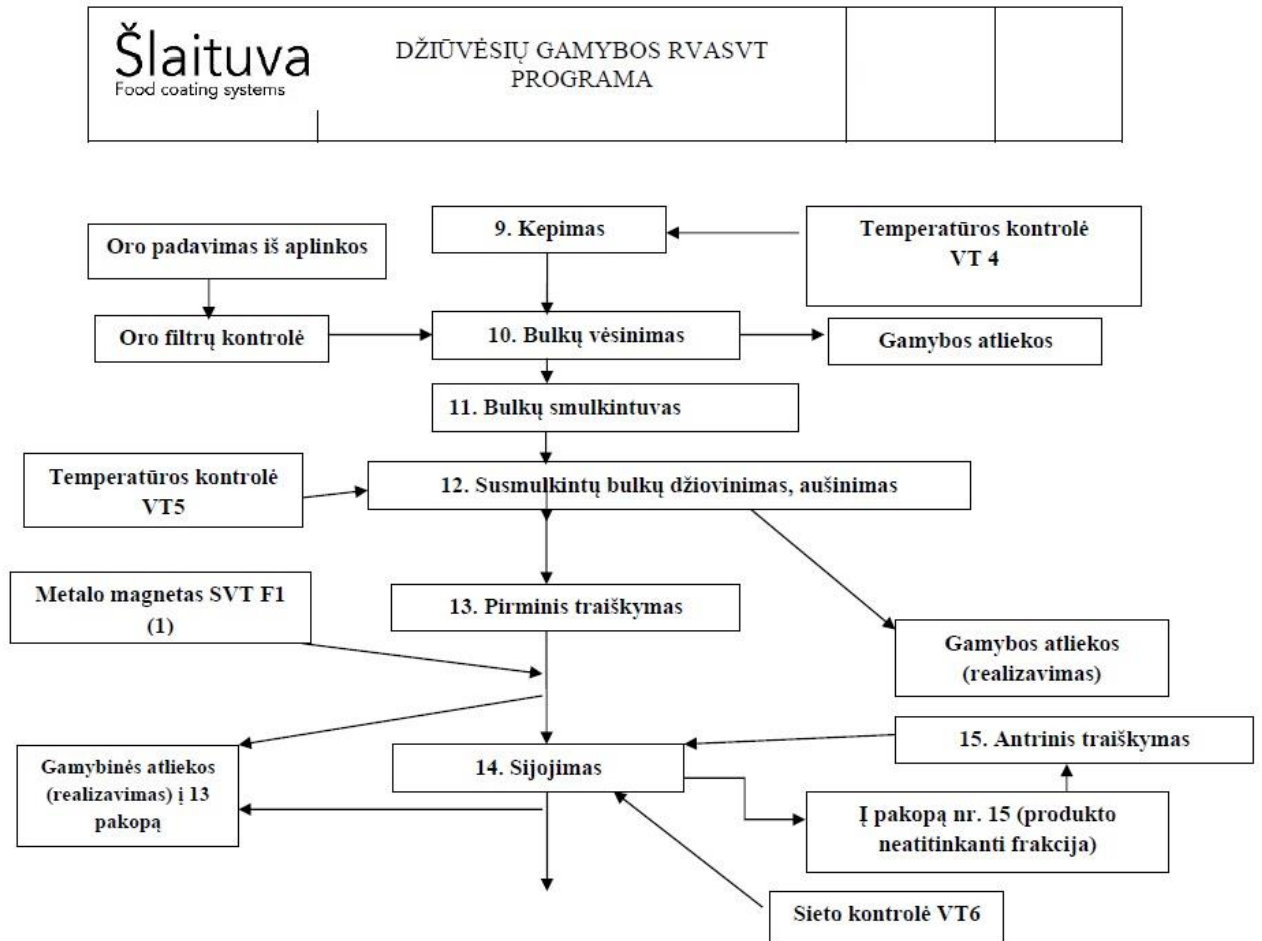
Šlaituva
Food coating systems

DŽIŪVĖSIŲ GAMYBOS RVASVT PROGRAMA

9. Kepimas

Temperatūros kontrolė VT 4

Oro padavimas iš aplinkos

Oro filtrų kontrolė

10. Bulkų vėsinimas

Gamybos atliekos

11. Bulkų smulkintuvas

Temperatūros kontrolė VT5

12. Susmulkintų bulkų džiovinimas, aušinimas

Metalo magnetas SVT F1 (1)

13. Pirminis traiškymas

Gamybos atliekos (realizavimas)

15. Antrinis traiškymas

Gamybinės atliekos (realizavimas) į 13 pakopą

14. Sijojimas

Į pakopą nr. 15 (produkto neatitinkanti frakcija)

Sieto kontrolė VT6